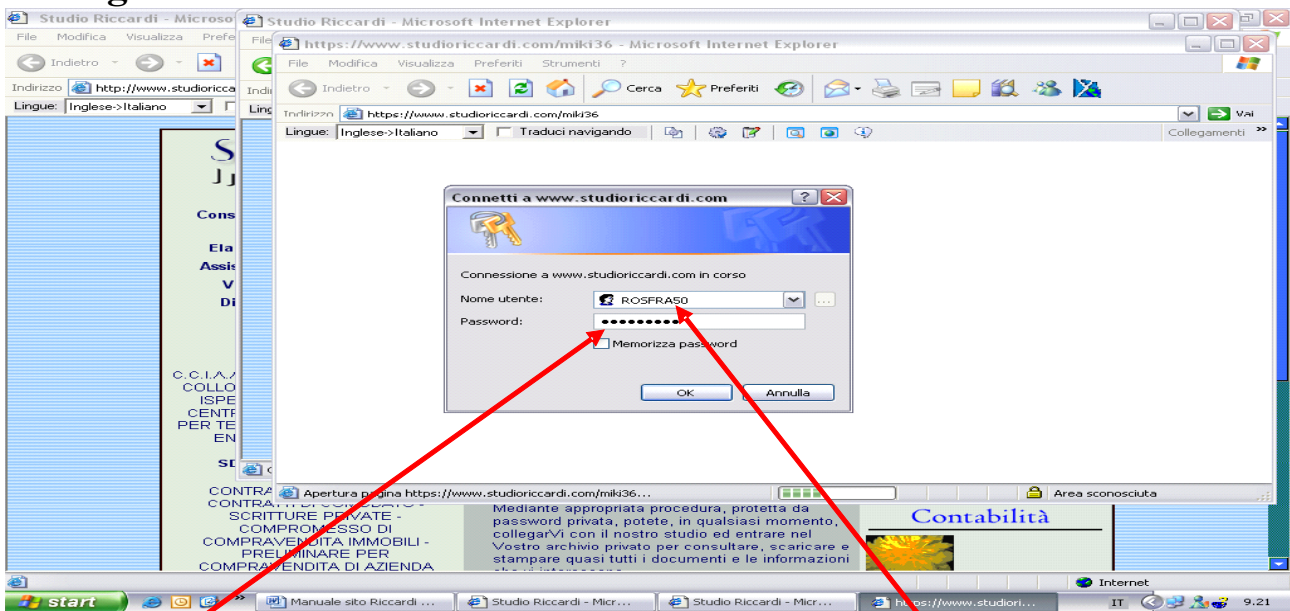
Studio Riccardi - Microso
Studio Riccardi - Microsoft Internet Explorer
https://www.studioriccardi.com/miki36 - Microsoft Internet Explorer
File Modifica Visualizza Preferiti Strumenti ?
Indietro
Cerca Preferiti
Indirizzo https://www.studioriccardi.com/miki36
Vai
Lingue: Inglese->Italiano
Traduci navigando
Collegamenti
File Modifica Visualizza Prefe
Indietro
Indirizzo http://www.studioricca
Lingue: Inglese->Italiano
S
Cons
Ela
Assis
V
Di
C.C.I.A.
COLLO
ISPE
CENTR
PER TE
EN
SE
Connetti a www.studioriccardi.com
Connessione a www.studioriccardi.com in corso
Nome utente: ROSFRA50
Password: ••••••••••
Memorizza password
OK
Annulla
Apertura pagina https://www.studioriccardi.com/miki36...
Area sconosciuta
CONTRA
CONTRATTI DI COMODATO -
SCRITTURE PRIVATE -
COMPROMESSO DI
COMPRAVENDITA IMMOBILI -
PRELIMINARE PER
COMPRAVENDITA DI AZIENDA
Mediante appropriata procedura, protetta da password privata, potete, in qualsiasi momento, collegarVi con il nostro studio ed entrare nel Vostro archivio privato per consultare, scaricare e stampare quasi tutti i documenti e le informazioni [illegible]
Contabilità
Internet
start
Manuale sito Riccardi ...
Studio Riccardi - Micr...
Studio Riccardi - Micr...
https://www.studiori...
IT
9.21